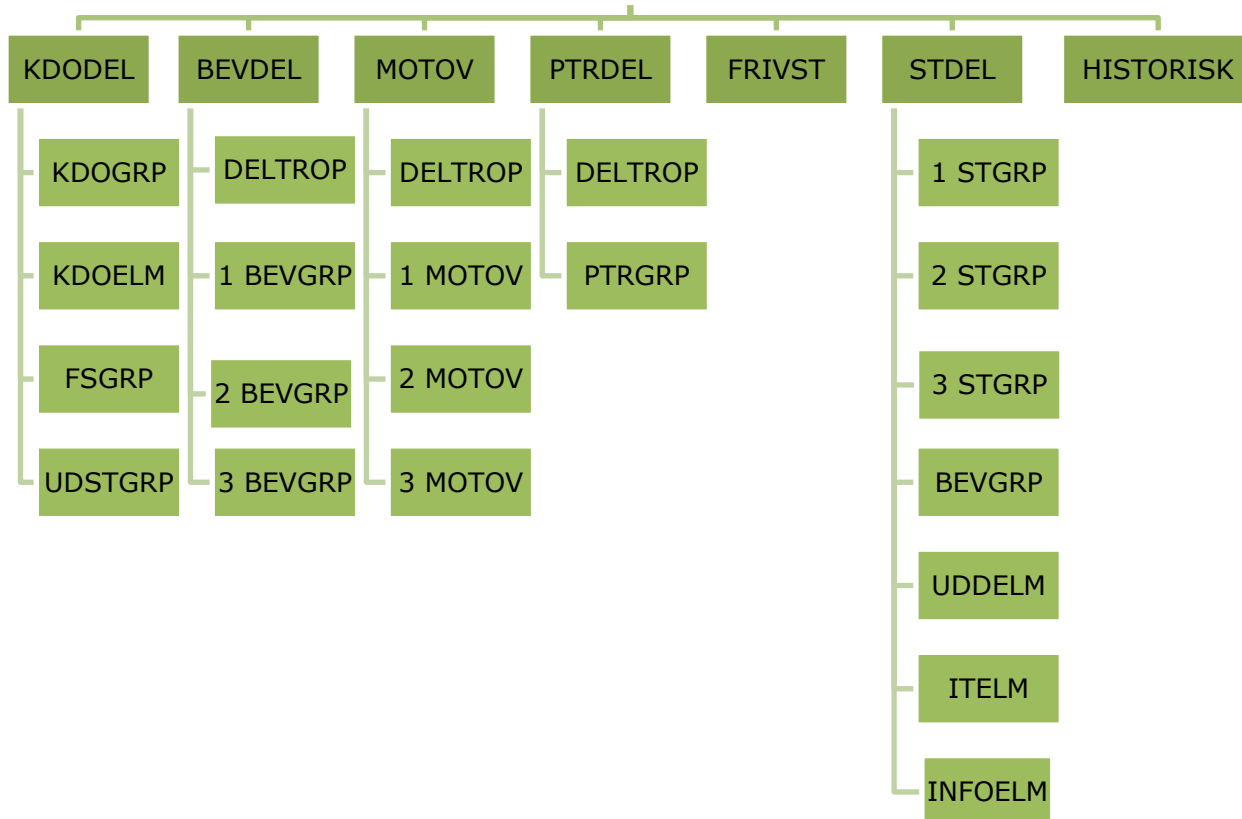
KDODEL

KDOGRP

KDOELM

FSGRP

UDSTGRP

BEVDEL

DELTROP

1 BEVGRP

2 BEVGRP

3 BEVGRP

MOTOV

DELTROP

1 MOTOV

2 MOTOV

3 MOTOV

PTRDEL

DELTROP

PTRGRP

FRIVST

STDEL

1 STGRP

2 STGRP

3 STGRP

BEVGRP

UDDELM

ITELM

INFOELM

HISTORISK